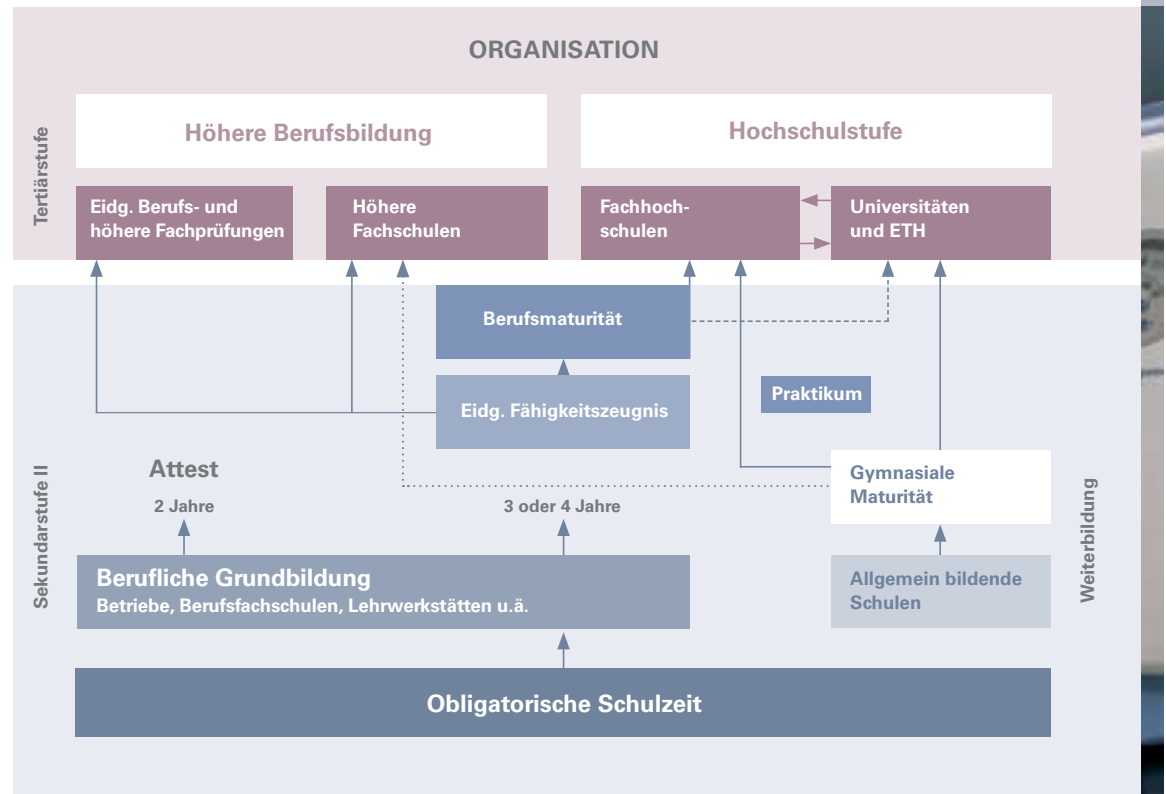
ORGANISATION

Tertiärstufe

Höhere Berufsbildung

Hochschulstufe

Eidg. Berufs- und höhere Fachprüfungen

Höhere Fachschulen

Fachhochschulen

Universitäten und ETH

Berufsmaturität

Eidg. Fähigkeitszeugnis

Praktikum

Sekundarstufe II

Attest

2 Jahre

3 oder 4 Jahre

Gymnasiale Maturität

Weiterbildung

Berufliche Grundbildung
Betriebe, Berufsfachschulen, Lehrwerkstätten u.ä.

Allgemein bildende Schulen

Obligatorische Schulzeit